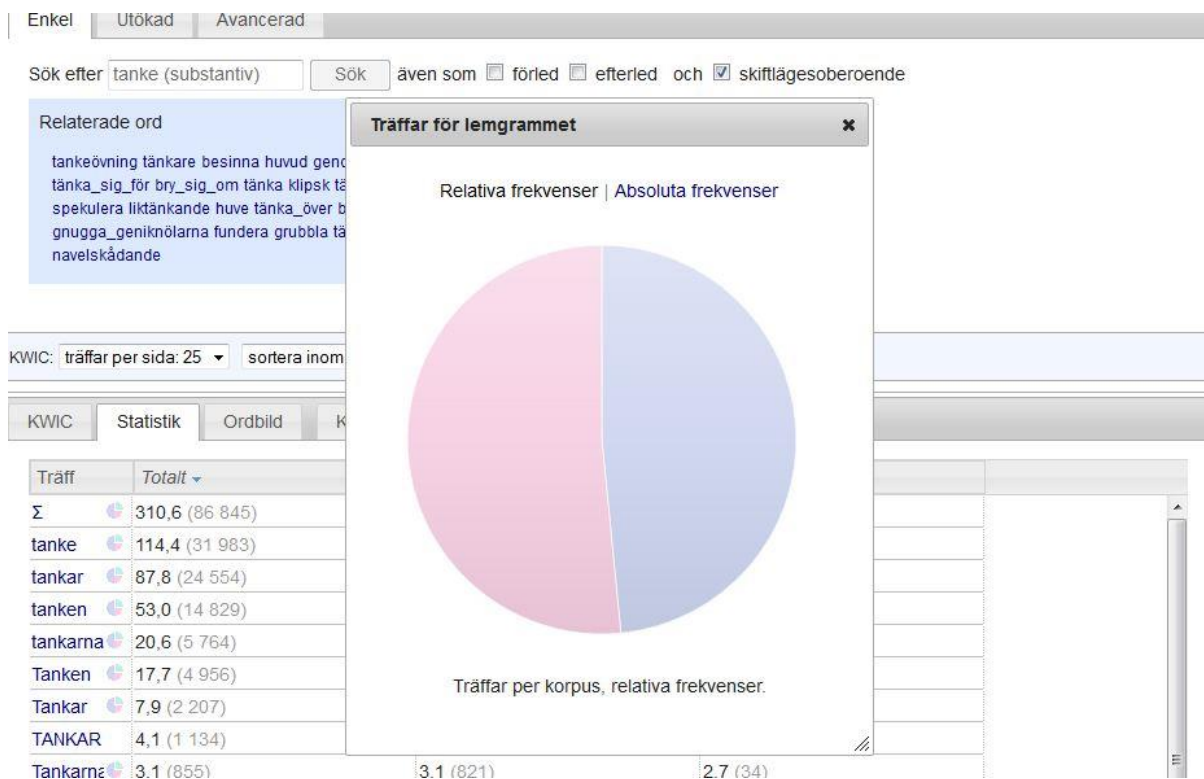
Enkel | Utökad | Avancerad

Sök efter tanke (substantiv) Sök även som förled efterled och skiftlägesoberoende

Relaterade ord

tankeövning tänkare besinna huvud genc tänka_sig_för bry_sig_om tänka klipsk tä spekulera liktänkande huve tänka_över b gnugga_geniknölarna fundera grubbla tä navelskådande

Träffar för lemgrammet ×

Relativa frekvenser | Absoluta frekvenser

Träffar per korpus, relativa frekvenser.

KWIC: träffar per sida: 25 sortera inom

KWIC | Statistik | Ordbild | K

| Träff | Totalt | | |
|---|---|---|---|
| Σ | 310,6 (86 845) | | |
| tanke | 114,4 (31 983) | | |
| tankar | 87,8 (24 554) | | |
| tanken | 53,0 (14 829) | | |
| tankarna | 20,6 (5 764) | | |
| Tanken | 17,7 (4 956) | | |
| Tankar | 7,9 (2 207) | | |
| TANKAR | 4,1 (1 134) | | |
| Tankarna | 3,1 (855) | 3,1 (821) | 2,7 (34) |